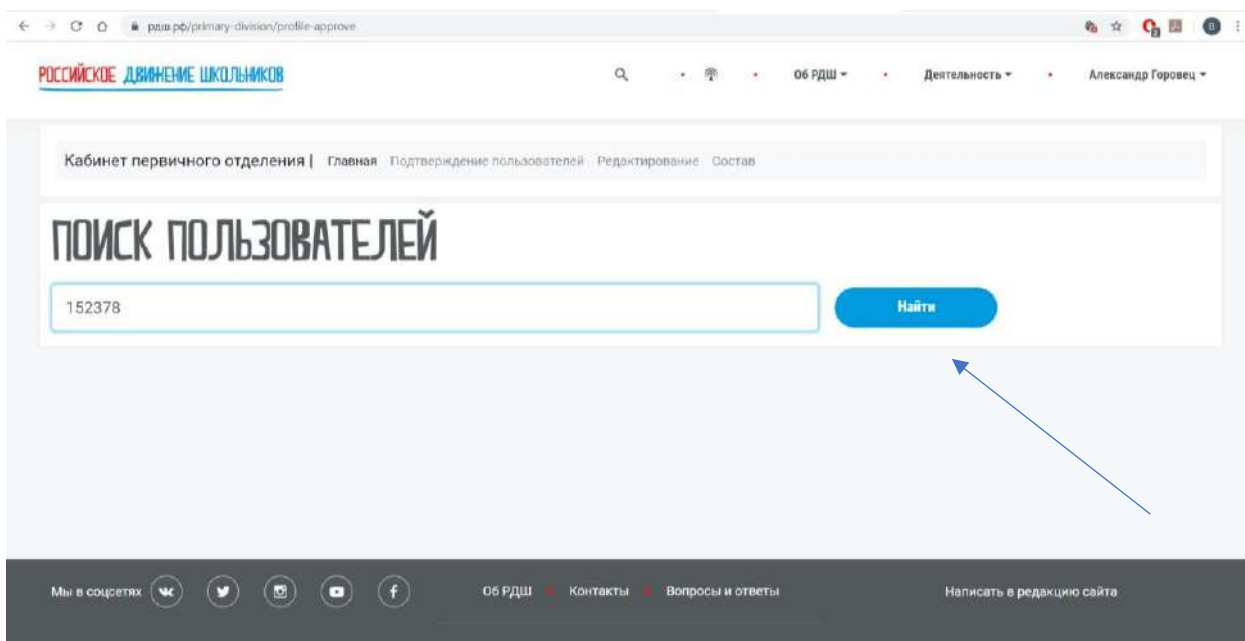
рдш.рф/primary-division/profile-approve

РОССИЙСКОЕ ДВИЖЕНИЕ ШКОЛЬНИКОВ

Об РДШ Деятельность Александр Горовец

Кабинет первичного отделения | Главная Подтверждение пользователей Редактирование Состав

ПОИСК ПОЛЬЗОВАТЕЛЕЙ

152378

Найти

Мы в соцсетях

Об РДШ Контакты Вопросы и ответы

Написать в редакцию сайта